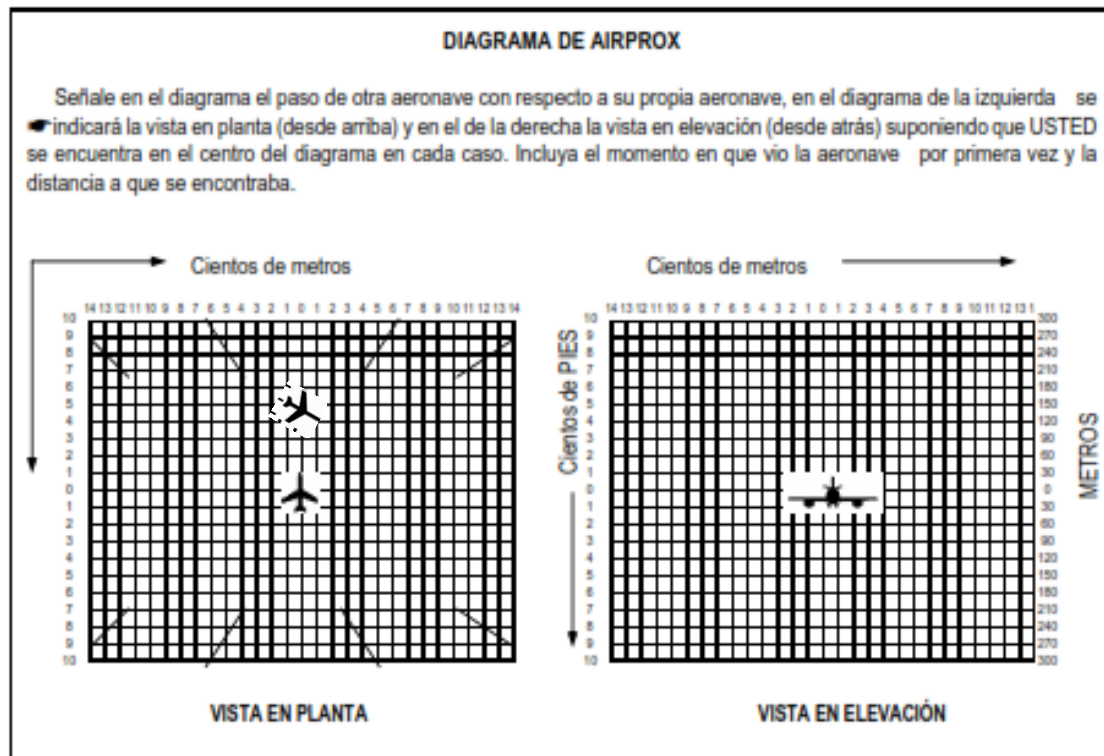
DIAGRAMA DE AIRPROX

Señale en el diagrama el paso de otra aeronave con respecto a su propia aeronave, en el diagrama de la izquierda se indicará la vista en planta (desde arriba) y en el de la derecha la vista en elevación (desde atrás) suponiendo que USTED se encuentra en el centro del diagrama en cada caso. Incluya el momento en que vio la aeronave por primera vez y la distancia a que se encontraba.

Cientos de metros

14 13 12 11 10 9 8 7 6 5 4 3 2 1 0 1 2 3 4 5 6 7 8 9 10 11 12 13 14

10 9 8 7 6 5 4 3 2 1 0 1 2 3 4 5 6 7 8 9 10

VISTA EN PLANTA

Cientos de metros

14 13 12 11 10 9 8 7 6 5 4 3 2 1 0 1 2 3 4 5 6 7 8 9 10 11 12 13 1

Cientos de PIES

10 9 8 7 6 5 4 3 2 1 0 1 2 3 4 5 6 7 8 9 10

300 270 240 210 180 150 120 90 60 30 0 30 60 90 120 150 180 210 240 270 300

METROS

VISTA EN ELEVACIÓN